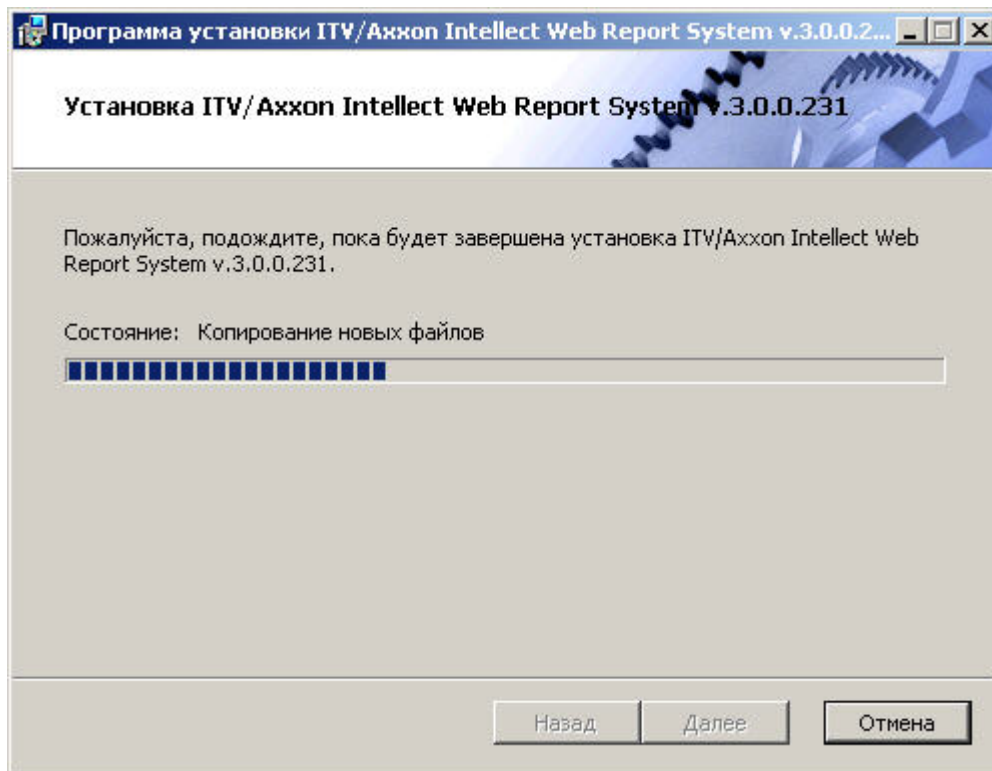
Программа установки ITV/Axxon Intellect Web Report System v.3.0.0.2...

Установка ITV/Axxon Intellect Web Report System v.3.0.0.231

Пожалуйста, подождите, пока будет завершена установка ITV/Axxon Intellect Web Report System v.3.0.0.231.

Состояние: Копирование новых файлов

Назад Далее Отмена